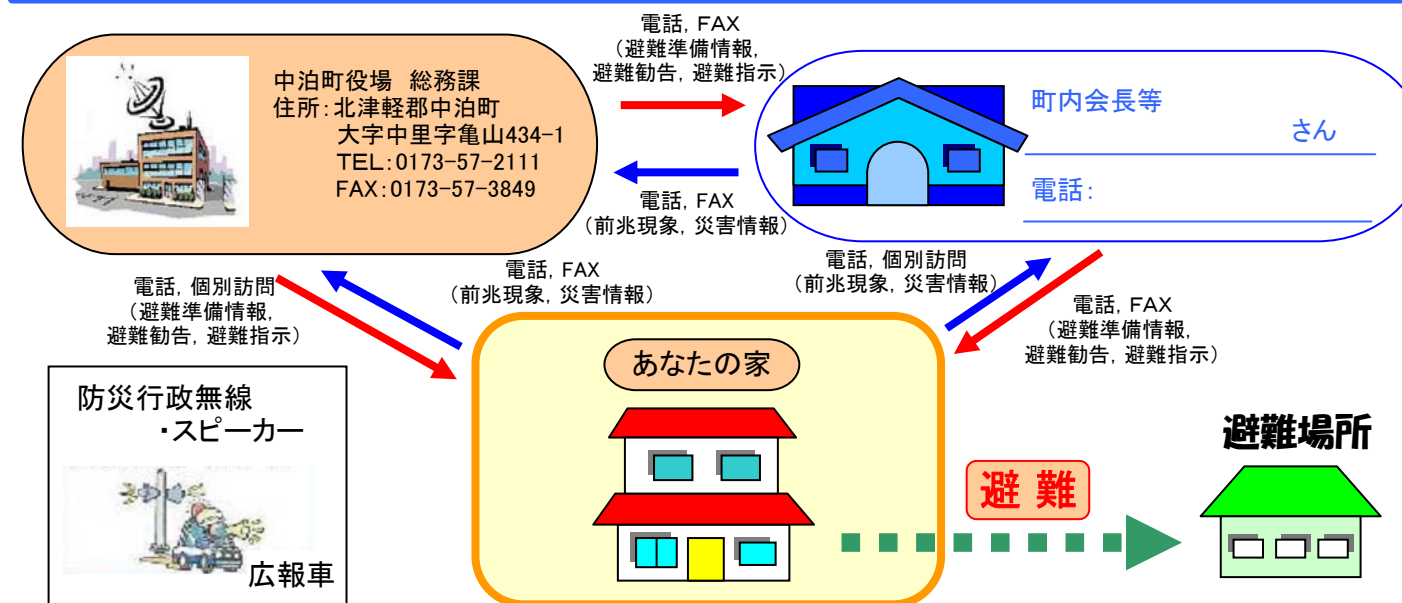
中泊町役場　総務課
住所:北津軽郡中泊町
大字中里字亀山434-1
TEL:0173-57-2111
FAX:0173-57-3849

電話, FAX
（避難準備情報,
避難勧告, 避難指示）

電話, FAX
（前兆現象, 災害情報）

町内会長等
さん
電話:

電話, 個別訪問
（避難準備情報,
避難勧告, 避難指示）

電話, FAX
（前兆現象, 災害情報）

電話, 個別訪問
（前兆現象, 災害情報）

電話, FAX
（避難準備情報,
避難勧告, 避難指示）

あなたの家

防災行政無線
・スピーカー
広報車

避 難

避難場所